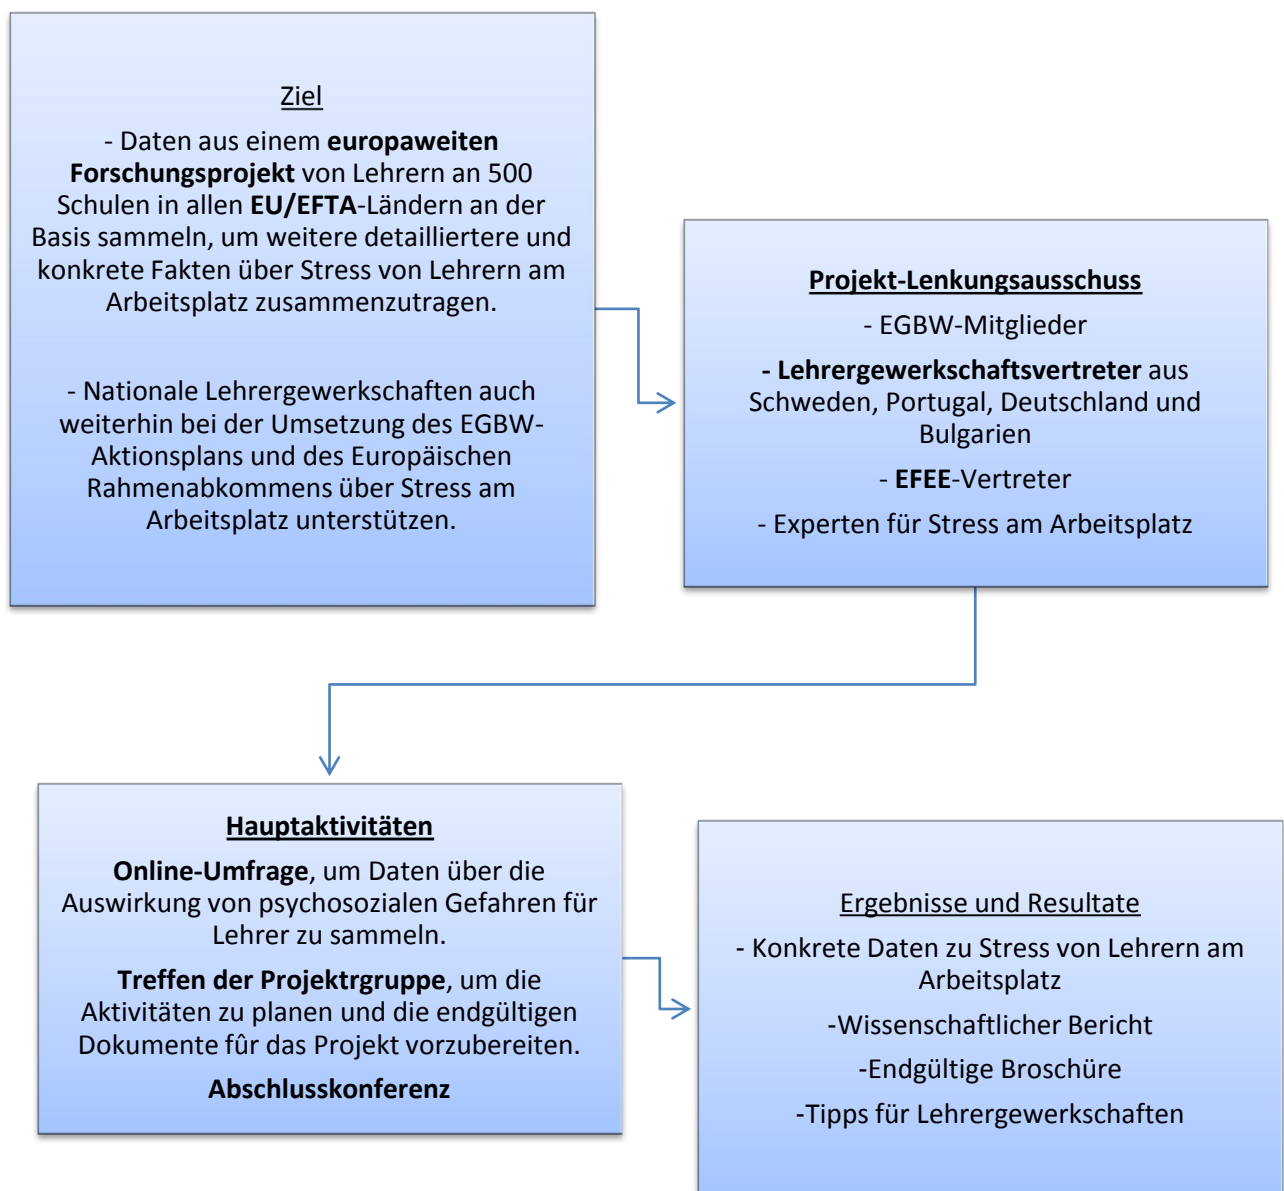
Ziel

- Daten aus einem **europaweiten Forschungsprojekt** von Lehrern an 500 Schulen in allen **EU/EFTA**-Ländern an der Basis sammeln, um weitere detailliertere und konkrete Fakten über Stress von Lehrern am Arbeitsplatz zusammenzutragen.

- Nationale Lehrergewerkschaften auch weiterhin bei der Umsetzung des EGBW-Aktionsplans und des Europäischen Rahmenabkommens über Stress am Arbeitsplatz unterstützen.

**Projekt-Lenkungsausschuss**

- EGBW-Mitglieder

**- Lehrergewerkschaftsvertreter** aus Schweden, Portugal, Deutschland und Bulgarien

- **EFEE**-Vertreter

- Experten für Stress am Arbeitsplatz

**Hauptaktivitäten**

**Online-Umfrage**, um Daten über die Auswirkung von psychosozialen Gefahren für Lehrer zu sammeln.

**Treffen der Projektrgruppe**, um die Aktivitäten zu planen und die endgültigen Dokumente fûr das Projekt vorzubereiten.

**Abschlusskonferenz**

Ergebnisse und Resultate

- Konkrete Daten zu Stress von Lehrern am Arbeitsplatz

-Wissenschaftlicher Bericht

-Endgültige Broschüre

-Tipps für Lehrergewerkschaften